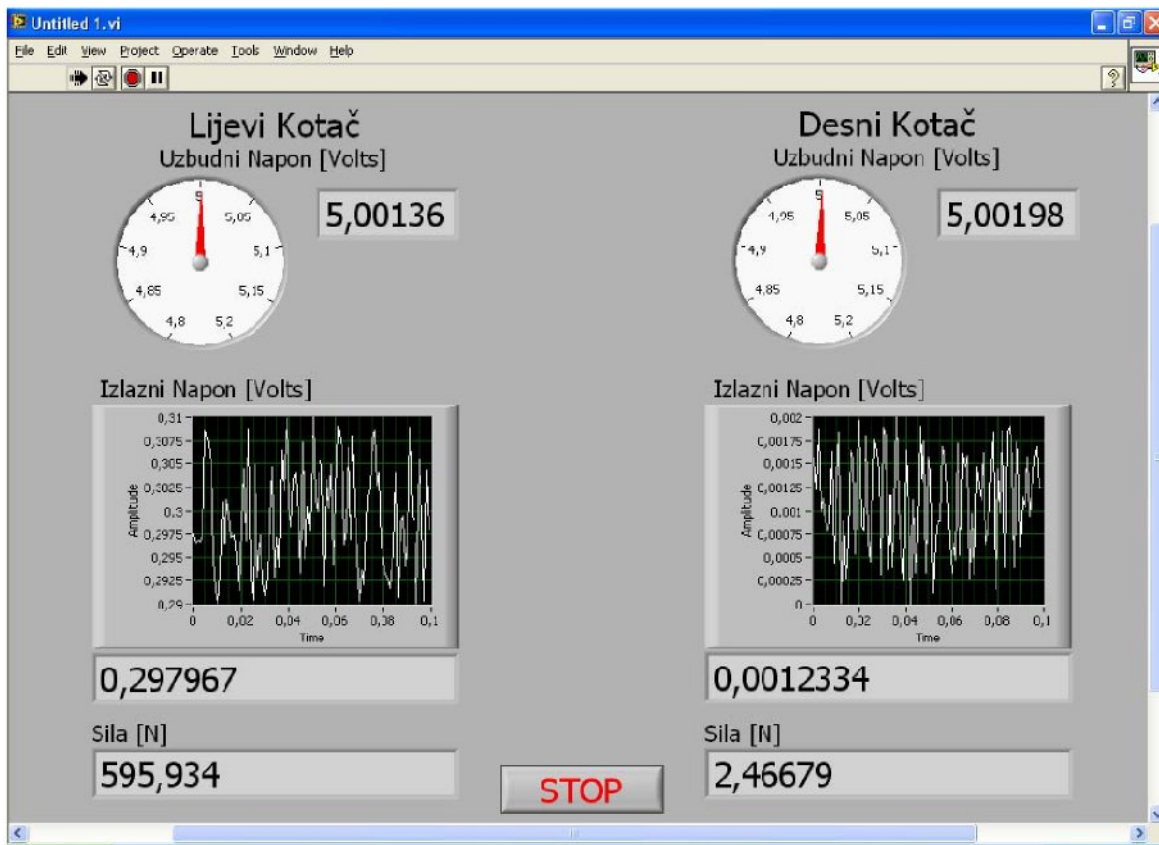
Untitled 1.vi

File Edit View Project Operate Tools Window Help

Lijevi Kotač
Uzbudni Napon [Volts]

5
4,95
5,05
4,9
5,1
4,85
5,15
4,8
5,2

5,00136

Izlazni Napon [Volts]

0,31
0,3075
0,305
0,3025
0,3
0,2975
0,295
0,2925
0,29
Amplitude
0
0,02
0,04
0,06
0,38
0,1
Time

0,297967

Sila [N]

595,934

Desni Kotač
Uzbudni Napon [Volts]

5
4,95
5,05
4,9
5,1
4,85
5,15
4,8
5,2

5,00198

Izlazni Napon [Volts]

0,002
0,00175
0,0015
0,00125
0,001
0,00075
0,0005
0,00025
0
Amplitude
0
0,02
0,04
0,06
0,08
0,1
Time

0,0012334

Sila [N]

2,46679

STOP